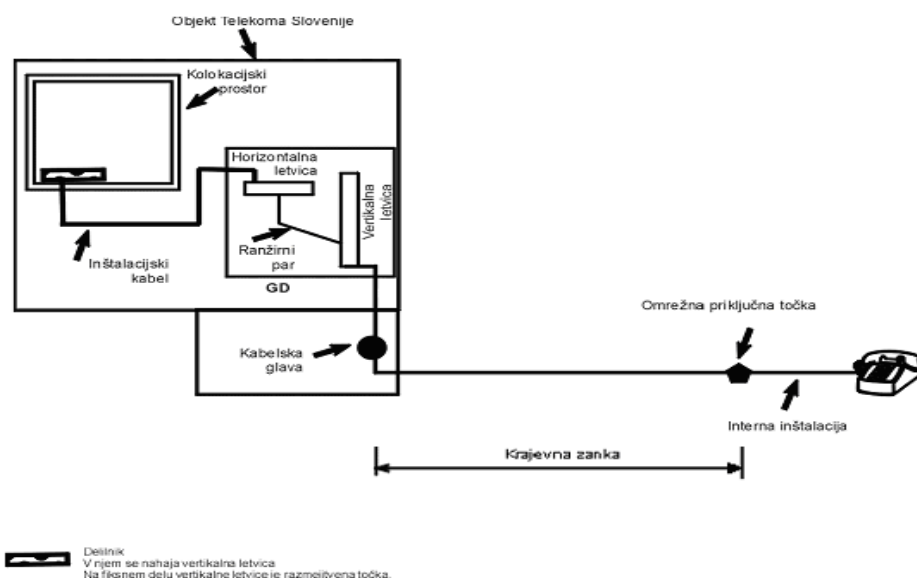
Objekt Telekoma Slovenije

Kolokacijski prostor

Horizontalna letvica

Vertikalna letvica

Ranžirni par

Inštalacijski kabel

GD

Kabelska glava

Omrežna priključna točka

Interna inštalacija

Krajevna zanka

Delilnik
V njem se nahaja vertikalna letvica
Na fiksnem delu vertikalne letvice je razmejitvena točka.